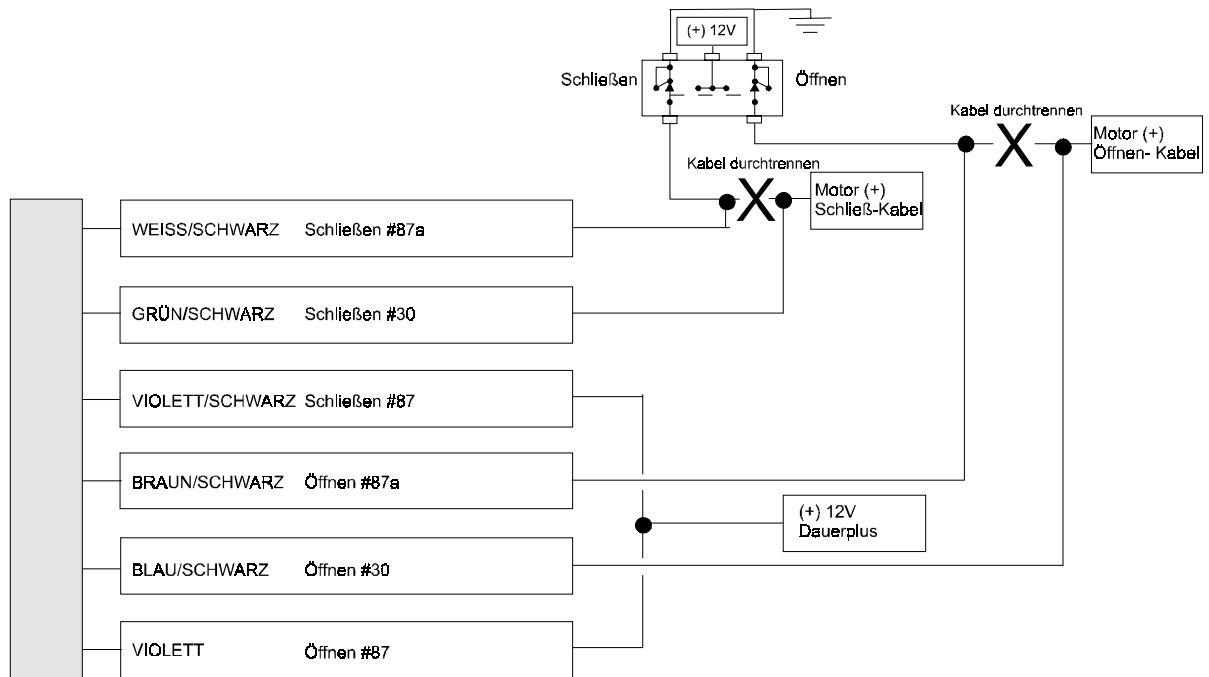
(+) 12V

Schließen

Öffnen

Kabel durchtrennen

Motor (+)
Öffnen- Kabel

Kabel durchtrennen

Motor (+)
Schließ-Kabel

WEISS/SCHWARZ Schließen #87a

GRÜN/SCHWARZ Schließen #30

VIOLETT/SCHWARZ Schließen #87

BRAUN/SCHWARZ Öffnen #87a

(+) 12V
Dauerplus

BLAU/SCHWARZ Öffnen #30

VIOLETT Öffnen #87